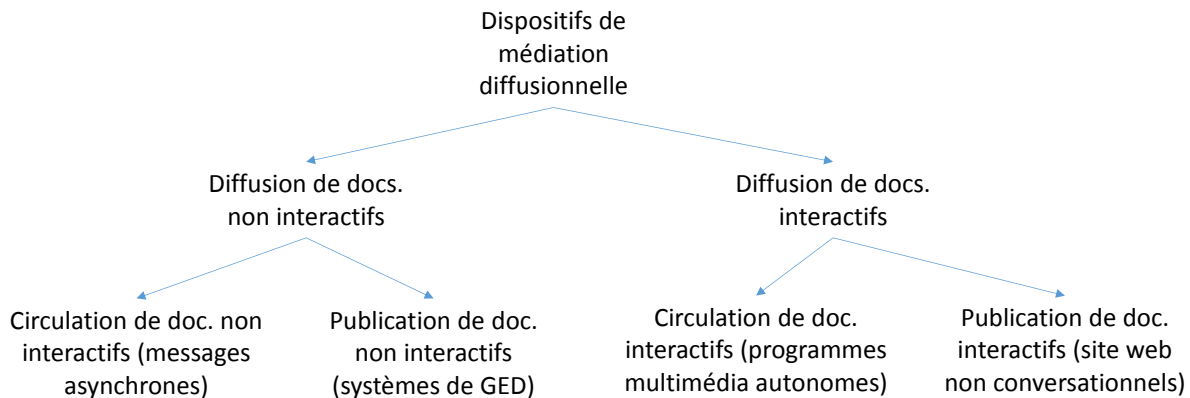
Dispositifs de médiation diffusionnelle

Diffusion de docs. non interactifs

Diffusion de docs. interactifs

Circulation de doc. non interactifs (messages asynchrones)

Publication de doc. non interactifs (systèmes de GED)

Circulation de doc. interactifs (programmes multimédia autonomes)

Publication de doc. interactifs (site web non conversationnels)